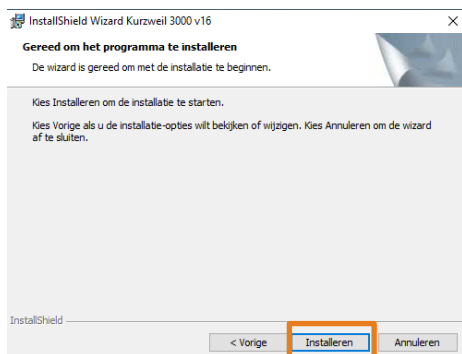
InstallShield Wizard Kurzweil 3000 v16

×

Gereed om het programma te installeren

De wizard is gereed om met de installatie te beginnen.

Kies Installeren om de installatie te starten.

Kies Vorige als u de installatie-opties wilt bekijken of wijzigen. Kies Annuleren om de wizard af te sluiten.

InstallShield

< Vorige

Installeren

Annuleren